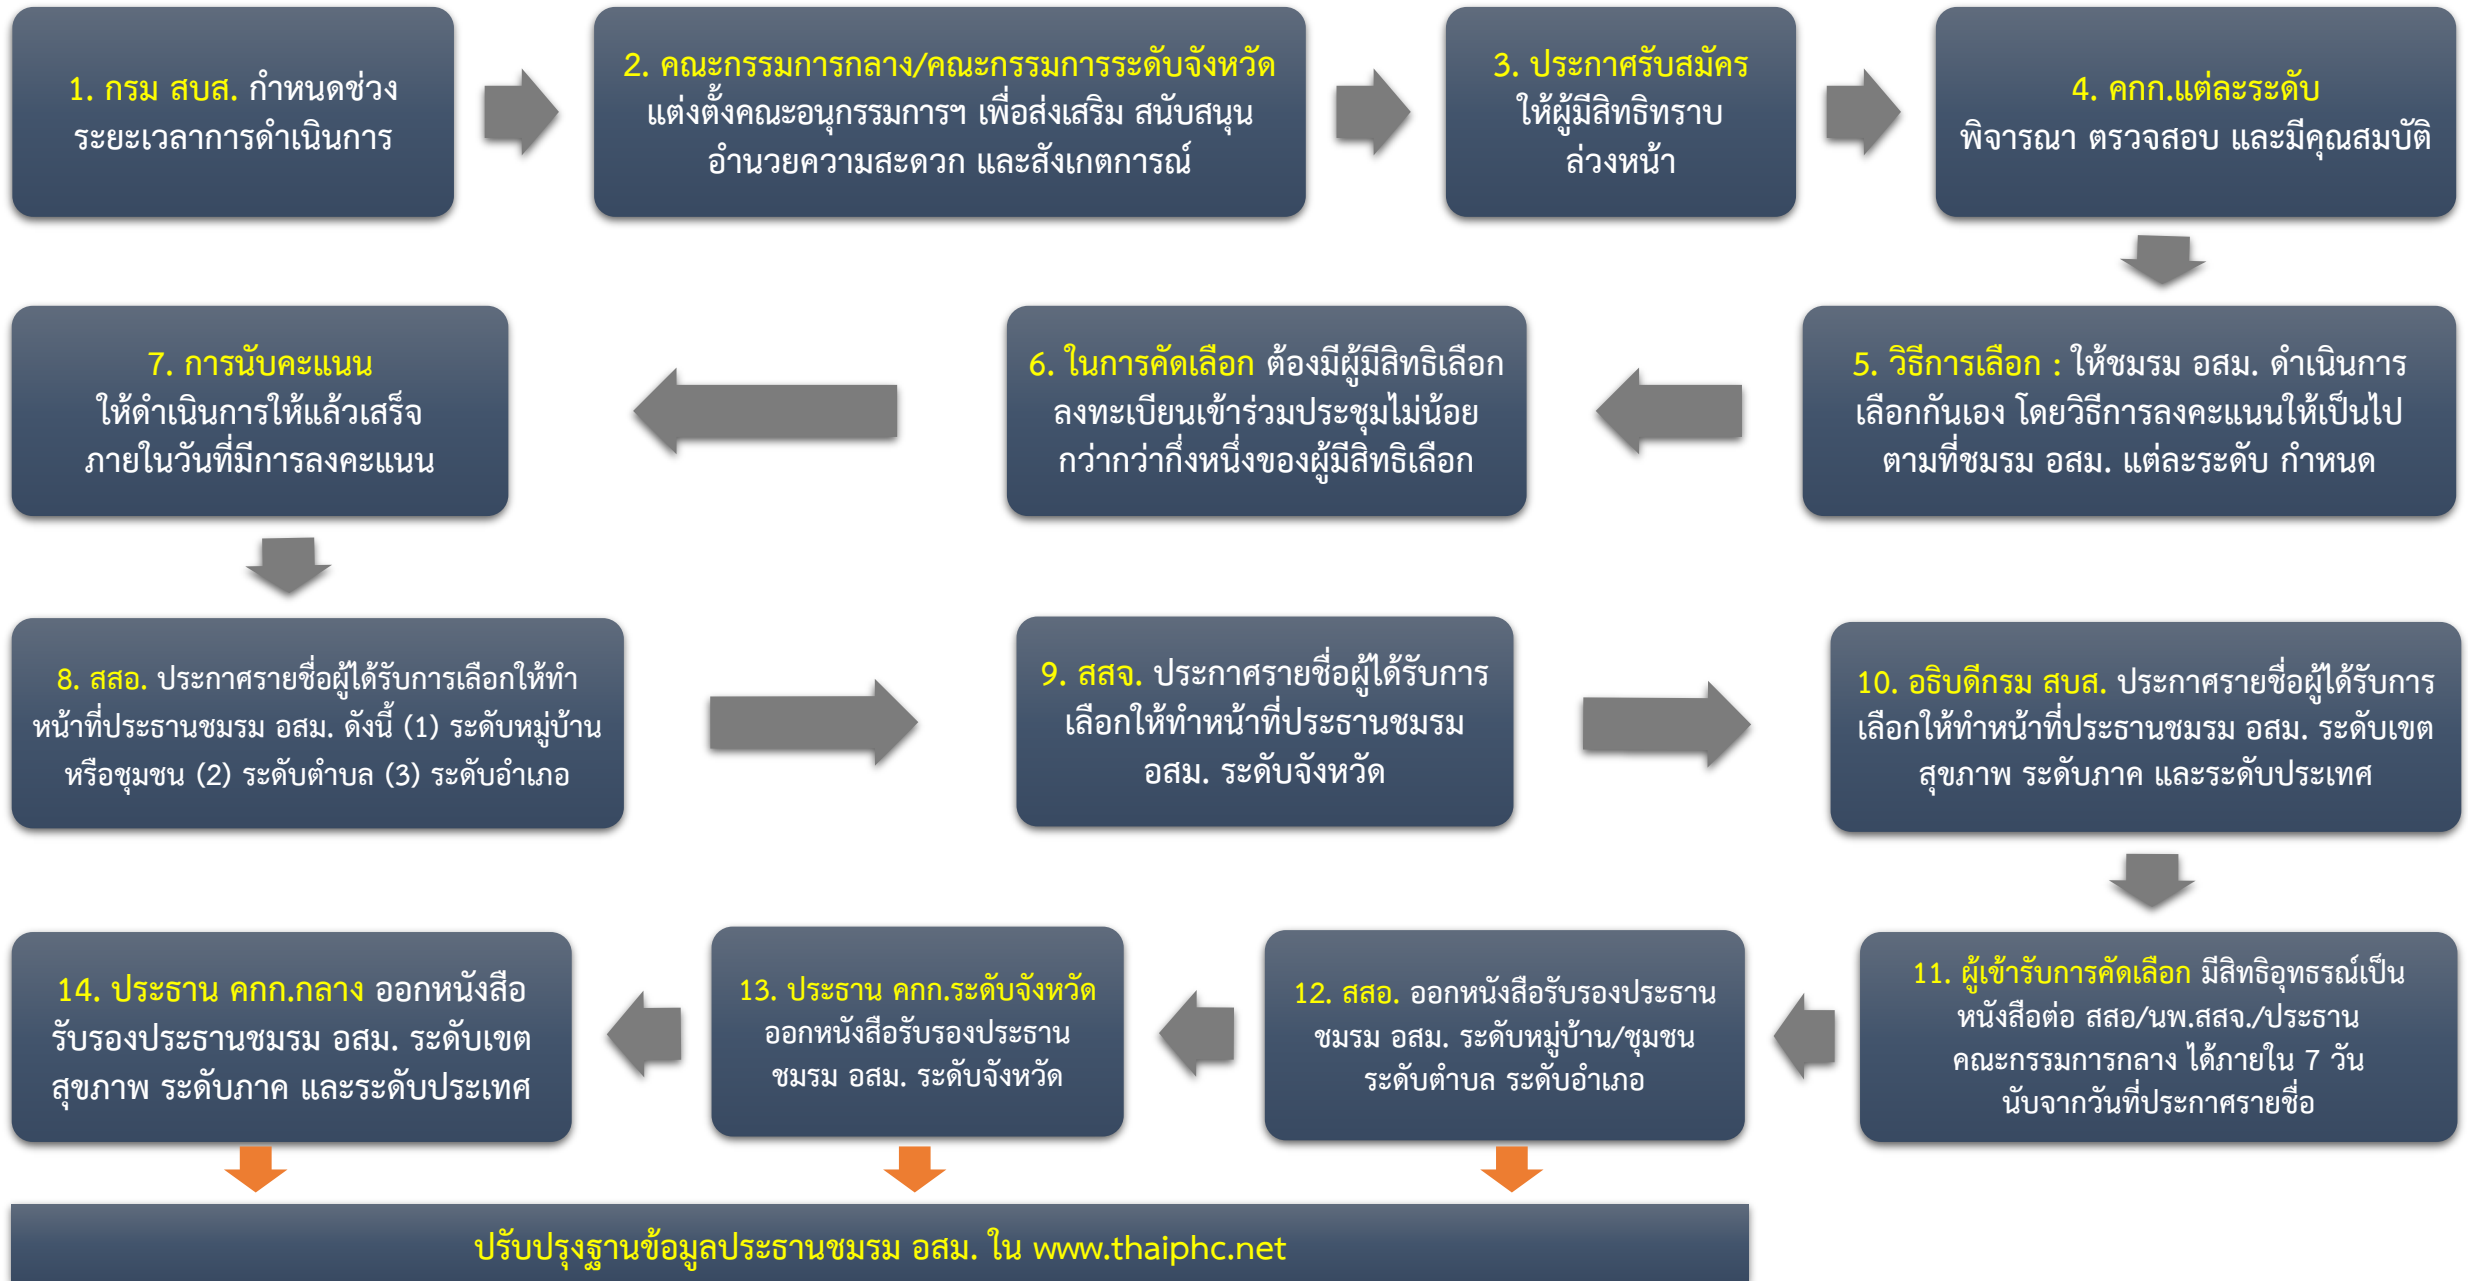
1. กรม สบส. กำหนดช่วงระยะเวลาการดำเนินการ

2. คณะกรรมการกลาง/คณะกรรมการระดับจังหวัด แต่งตั้งคณะอนุกรรมการฯ เพื่อส่งเสริม สนับสนุน อำนวยความสะดวก และสังเกตการณ์

3. ประกาศรับสมัคร ให้ผู้มีสิทธิทราบล่วงหน้า

4. คกก.แต่ละระดับ พิจารณา ตรวจสอบ และมีคุณสมบัติ

5. วิธีการเลือก : ให้ชมรม อสม. ดำเนินการเลือกกันเอง โดยวิธีการลงคะแนนให้เป็นไปตามที่ชมรม อสม. แต่ละระดับ กำหนด

6. ในการคัดเลือก ต้องมีผู้มีสิทธิเลือกลงทะเบียนเข้าร่วมประชุมไม่น้อยกว่ากว่ากึ่งหนึ่งของผู้มีสิทธิเลือก

7. การนับคะแนน ให้ดำเนินการให้แล้วเสร็จภายในวันที่มีการลงคะแนน

8. สสอ. ประกาศรายชื่อผู้ได้รับการเลือกให้ทำหน้าที่ประธานชมรม อสม. ดังนี้ (1) ระดับหมู่บ้านหรือชุมชน (2) ระดับตำบล (3) ระดับอำเภอ

9. สสจ. ประกาศรายชื่อผู้ได้รับการเลือกให้ทำหน้าที่ประธานชมรม อสม. ระดับจังหวัด

10. อธิบดีกรม สบส. ประกาศรายชื่อผู้ได้รับการเลือกให้ทำหน้าที่ประธานชมรม อสม. ระดับเขตสุขภาพ ระดับภาค และระดับประเทศ

11. ผู้เข้ารับการคัดเลือก มีสิทธิอุทธรณ์เป็นหนังสือต่อ สสอ/นพ.สสจ./ประธานคณะกรรมการกลาง ได้ภายใน 7 วัน นับจากวันที่ประกาศรายชื่อ

12. สสอ. ออกหนังสือรับรองประธานชมรม อสม. ระดับหมู่บ้าน/ชุมชน ระดับตำบล ระดับอำเภอ

13. ประธาน คกก.ระดับจังหวัด ออกหนังสือรับรองประธานชมรม อสม. ระดับจังหวัด

14. ประธาน คกก.กลาง ออกหนังสือรับรองประธานชมรม อสม. ระดับเขตสุขภาพ ระดับภาค และระดับประเทศ

ปรับปรุงฐานข้อมูลประธานชมรม อสม. ใน www.thaiphc.net